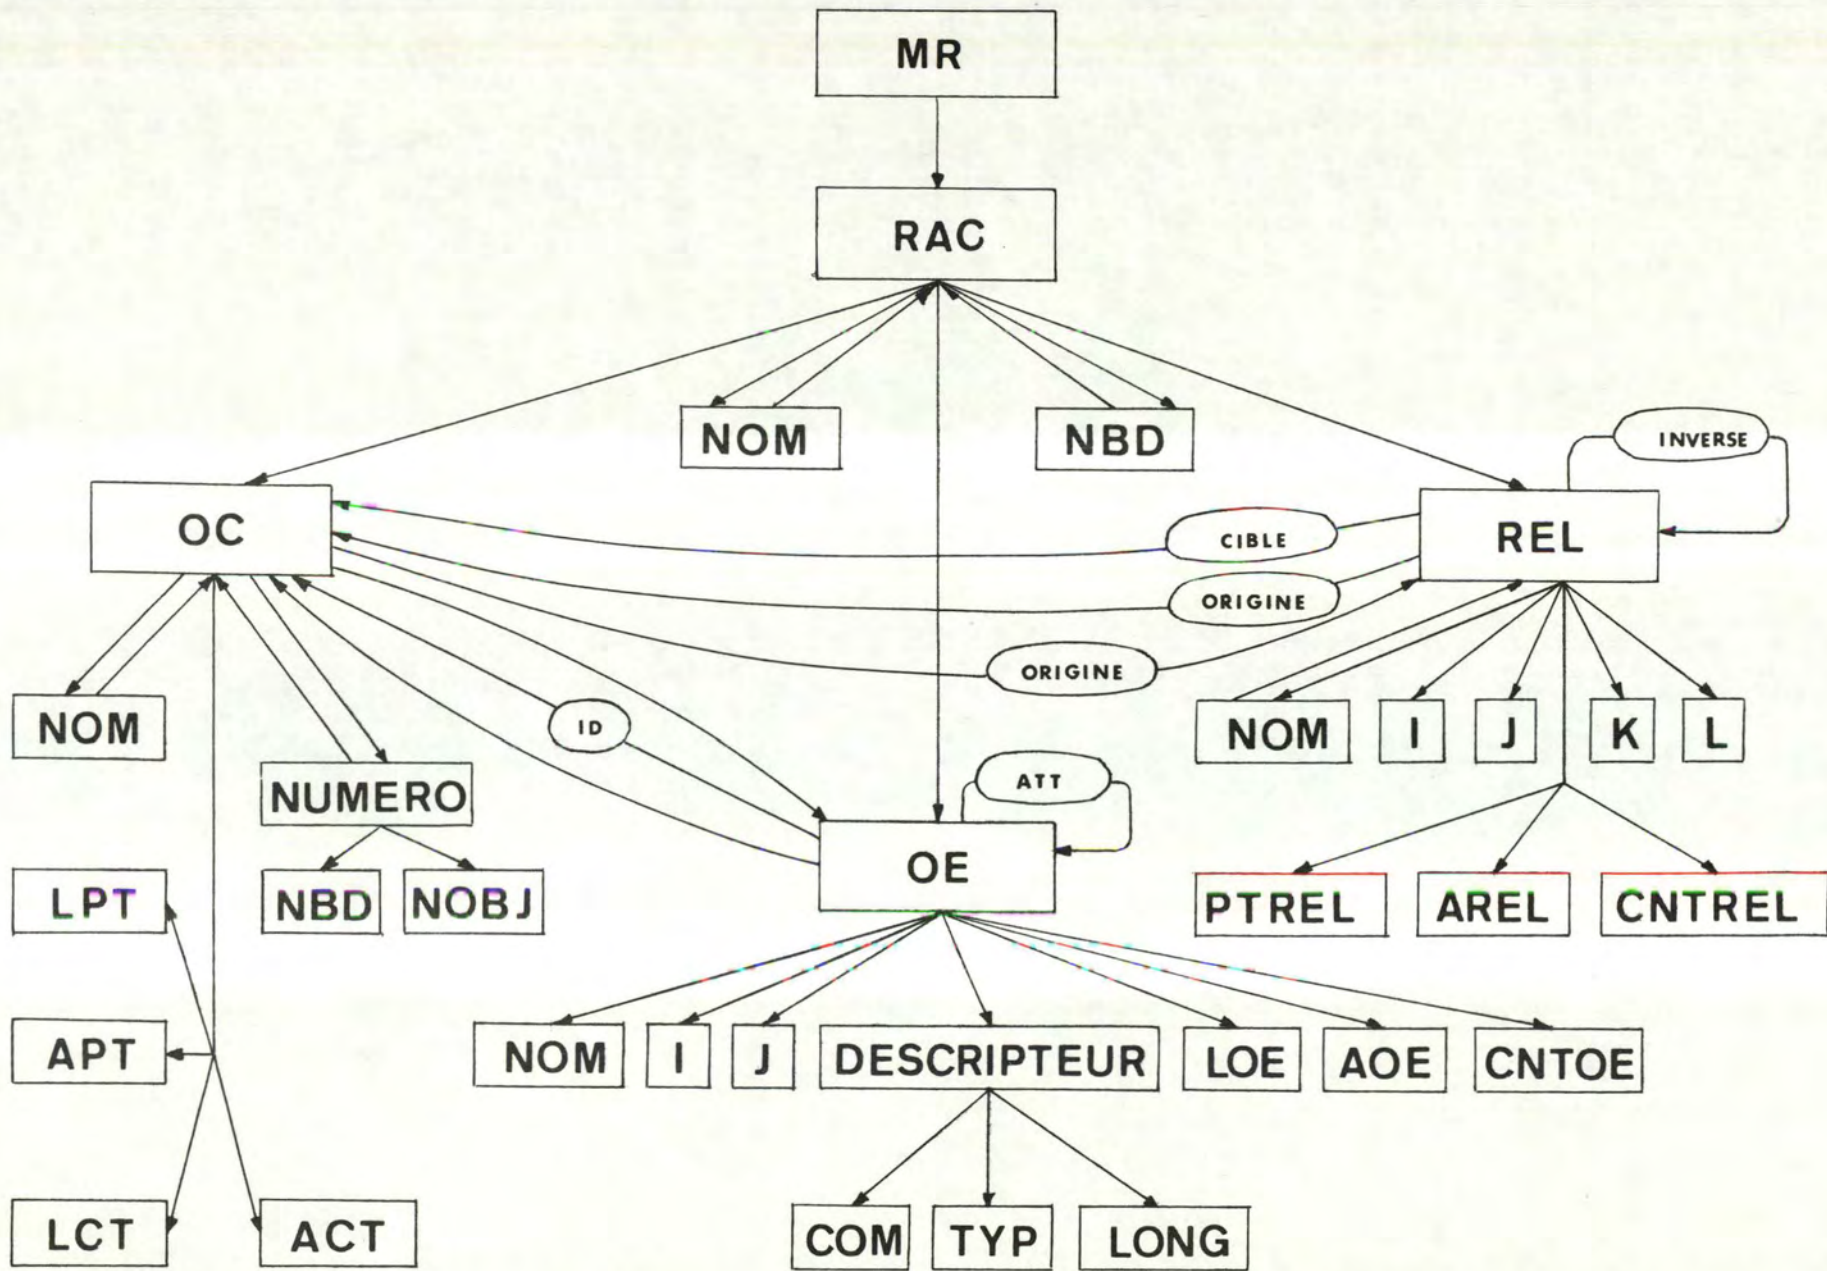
MR

RAC

NOM

NBD

INVERSE

OC

CIBLE

REL

ORIGINE

ORIGINE

ID

NOM

NOM

I

J

K

L

ATT

NUMERO

OE

LPT

NBD

NOBJ

PTREL

AREL

CNTREL

APT

NOM

I

J

DESCRIPTEUR

LOE

AOE

CNTOE

LCT

ACT

COM

TYP

LONG